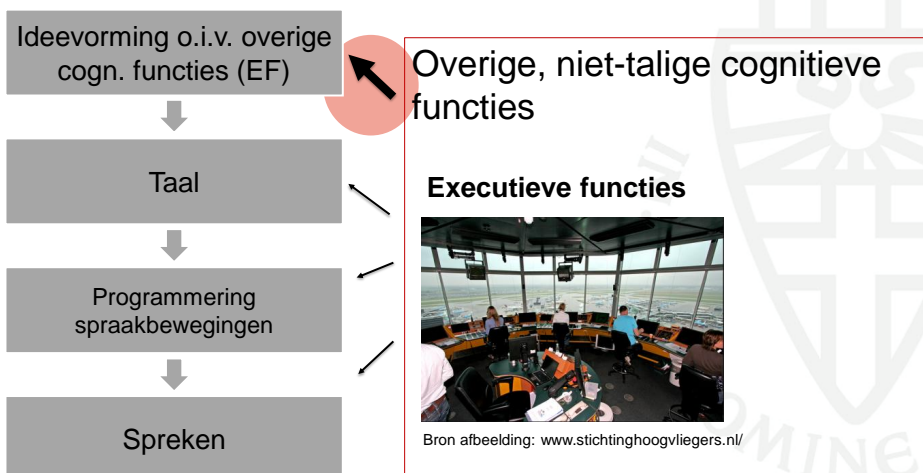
Ideevorming o.i.v. overige cogn. functies (EF)

Taal

Programmering spraakbewegingen

Spreken

Overige, niet-talige cognitieve functies

Executieve functies

Bron afbeelding: www.stichtinghoogvliegers.nl/